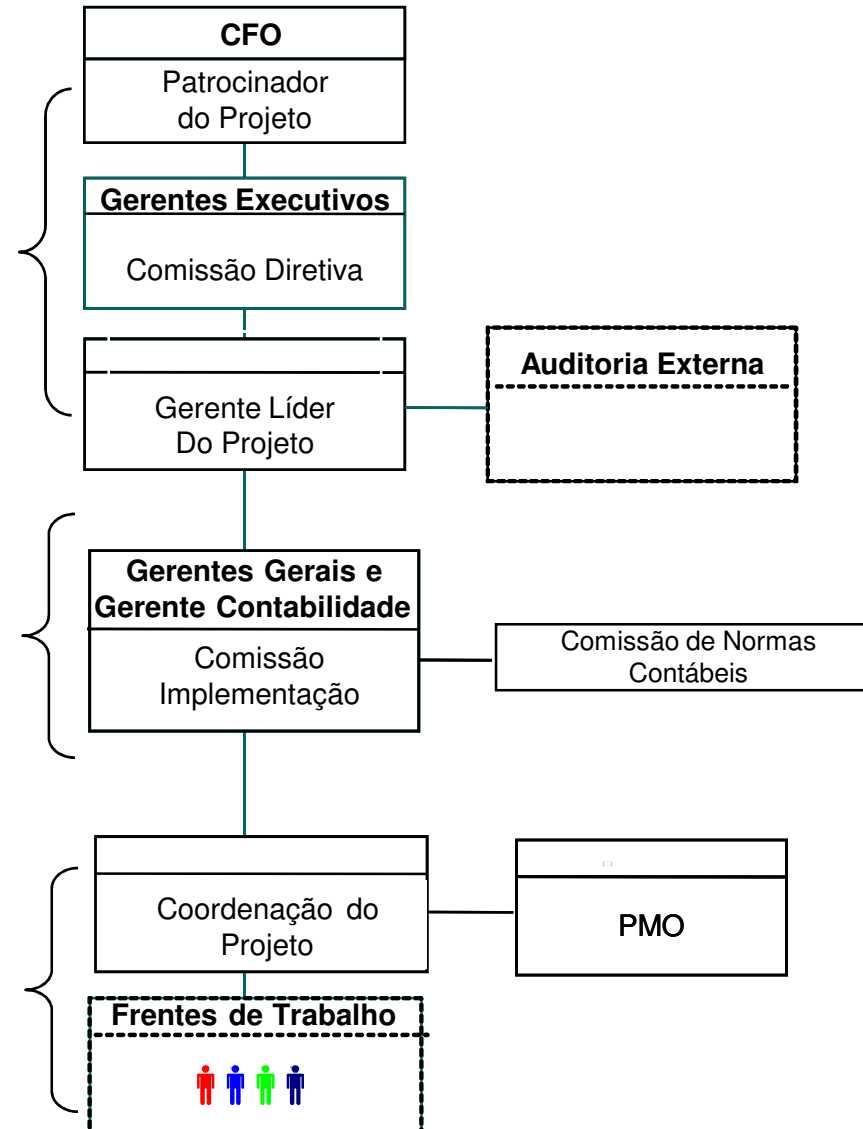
CFO
Patrocinador do Projeto

Gerentes Executivos
Comissão Diretiva

Gerente Líder Do Projeto

Auditoria Externa

Gerentes Gerais e Gerente Contabilidade
Comissão Implementação

Comissão de Normas Contábeis

Coordenação do Projeto

PMO

Frentes de Trabalho